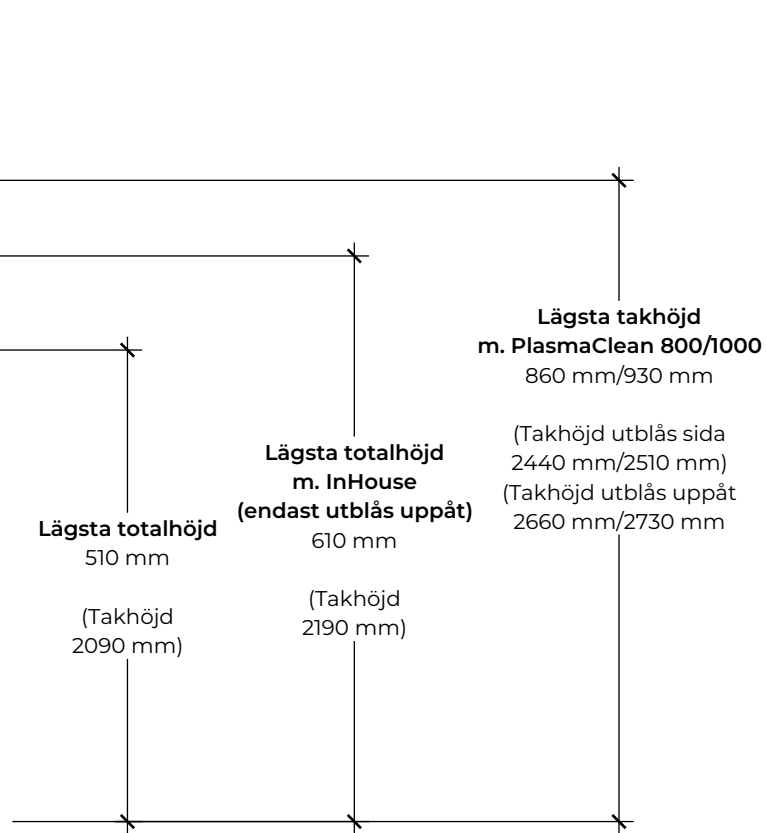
Lägsta takhöjd
m. PlasmaClean 800/1000
860 mm/930 mm

(Takhöjd utblås sida
2440 mm/2510 mm)
(Takhöjd utblås uppåt
2660 mm/2730 mm

Lägsta totalhöjd
m. InHouse
(endast utblås uppåt)
610 mm

(Takhöjd
2190 mm)

Lägsta totalhöjd
510 mm

(Takhöjd
2090 mm)